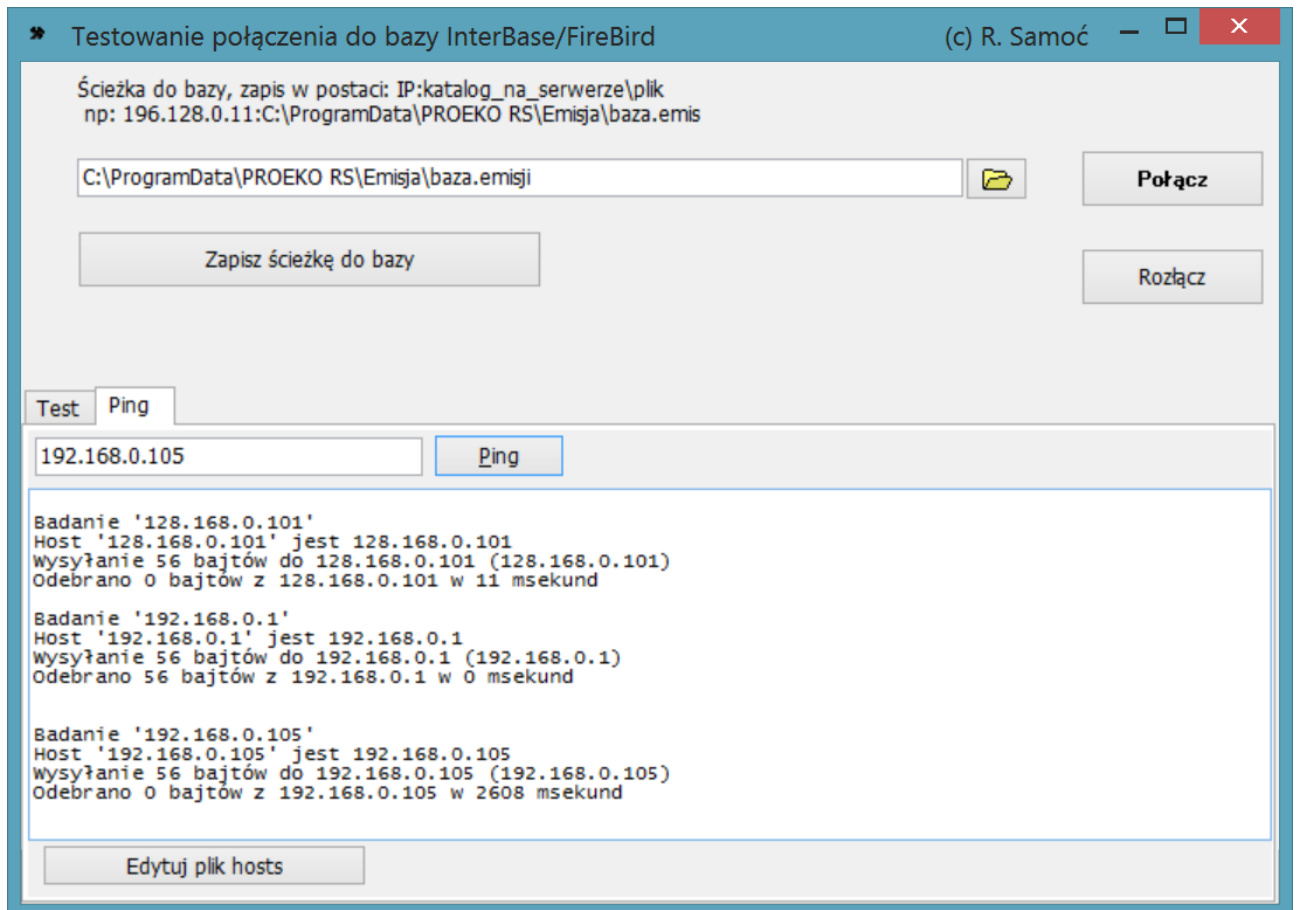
Testowanie połączenia do bazy InterBase/FireBird (c) R. Samoć

Ścieżka do bazy, zapis w postaci: IP:katalog_na_serwerze\plik
np: 196.128.0.11:C:\ProgramData\PROEKO RS\Emisja\baza.emis

C:\ProgramData\PROEKO RS\Emisja\baza.emisji

Połącz

Zapisz ścieżkę do bazy

Rozłącz

Test Ping

192.168.0.105

Ping

Badanie '128.168.0.101'
Host '128.168.0.101' jest 128.168.0.101
Wysyłanie 56 bajtów do 128.168.0.101 (128.168.0.101)
Odebrano 0 bajtów z 128.168.0.101 w 11 msekund

Badanie '192.168.0.1'
Host '192.168.0.1' jest 192.168.0.1
Wysyłanie 56 bajtów do 192.168.0.1 (192.168.0.1)
Odebrano 56 bajtów z 192.168.0.1 w 0 msekund

Badanie '192.168.0.105'
Host '192.168.0.105' jest 192.168.0.105
Wysyłanie 56 bajtów do 192.168.0.105 (192.168.0.105)
Odebrano 0 bajtów z 192.168.0.105 w 2608 msekund

Edytuj plik hosts